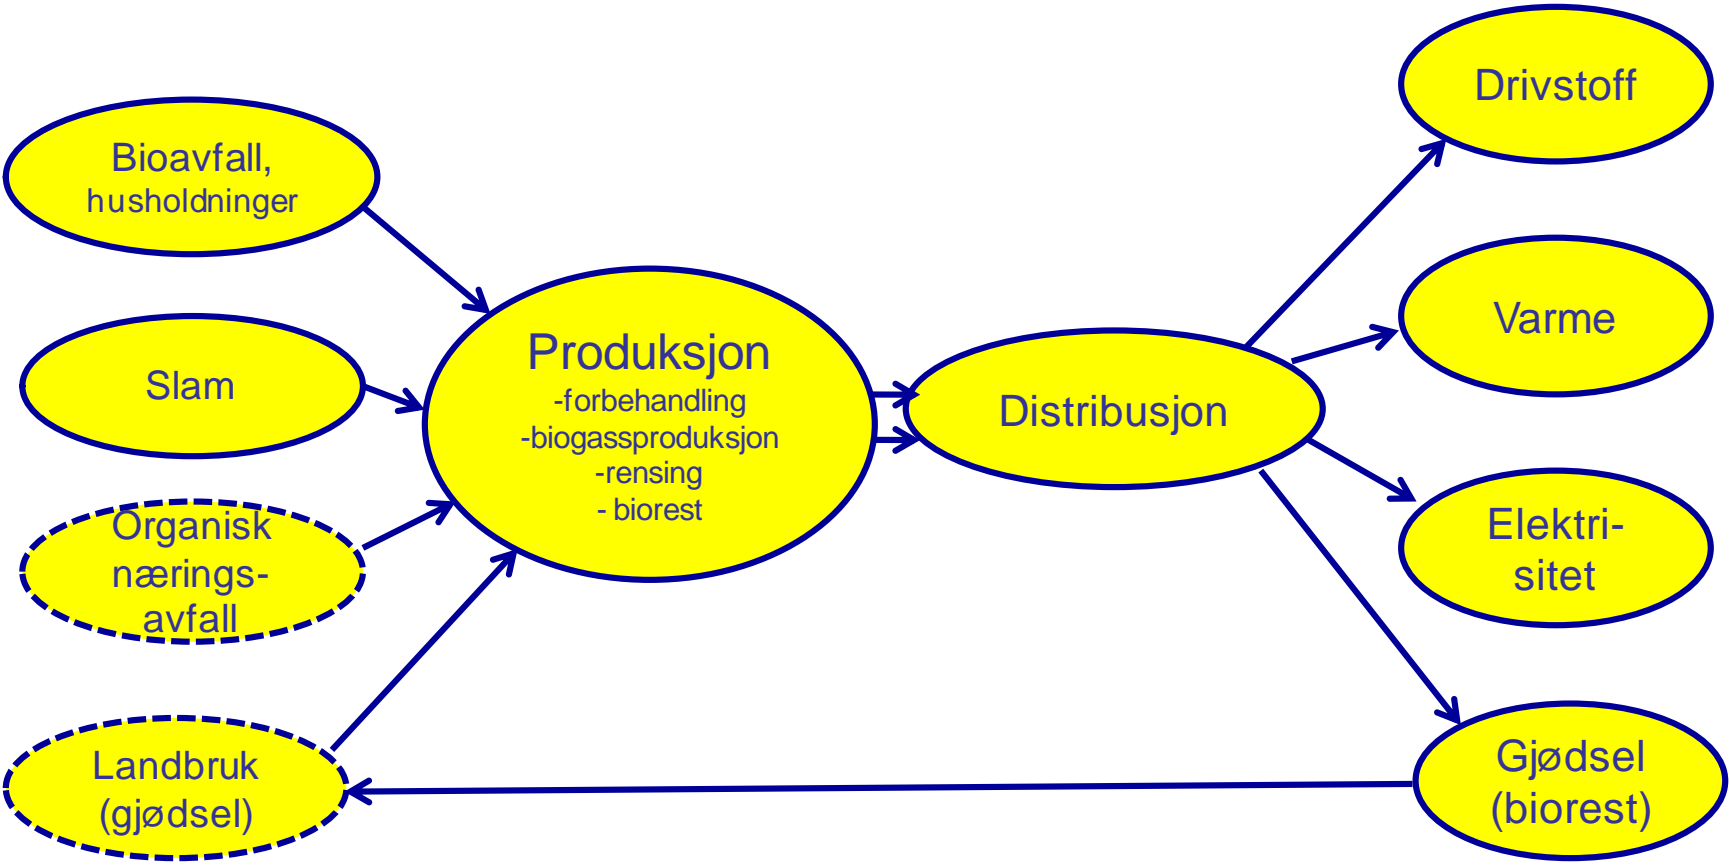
Bioavfall, husholdninger

Slam

Organisk nærings-avfall

Landbruk (gjødsel)

Produksjon
-forbehandling
-biogassproduksjon
-rensing
- biorest

Distribusjon

Drivstoff

Varme

Elektri-sitet

Gjødsel (biorest)